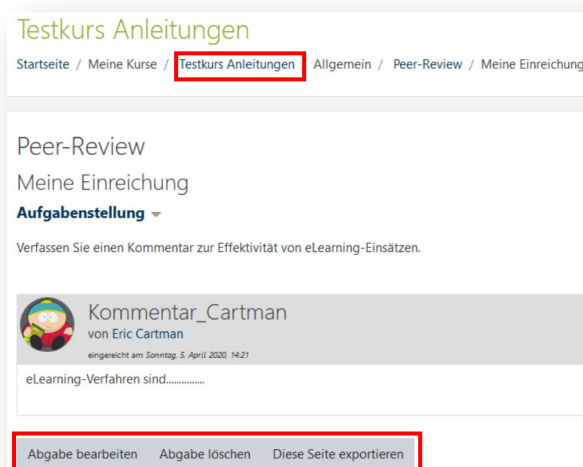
Testkurs Anleitungen

Startseite / Meine Kurse / Testkurs Anleitungen / Allgemein / Peer-Review / Meine Einreichung

Peer-Review

Meine Einreichung

Aufgabenstellung

Verfassen Sie einen Kommentar zur Effektivität von eLearning-Einsätzen.

Kommentar_Cartman

von Eric Cartman

eingereicht am Sonntag, 5. April 2020, 14:21

eLearning-Verfahren sind...............

Abgabe bearbeiten Abgabe löschen Diese Seite exportieren